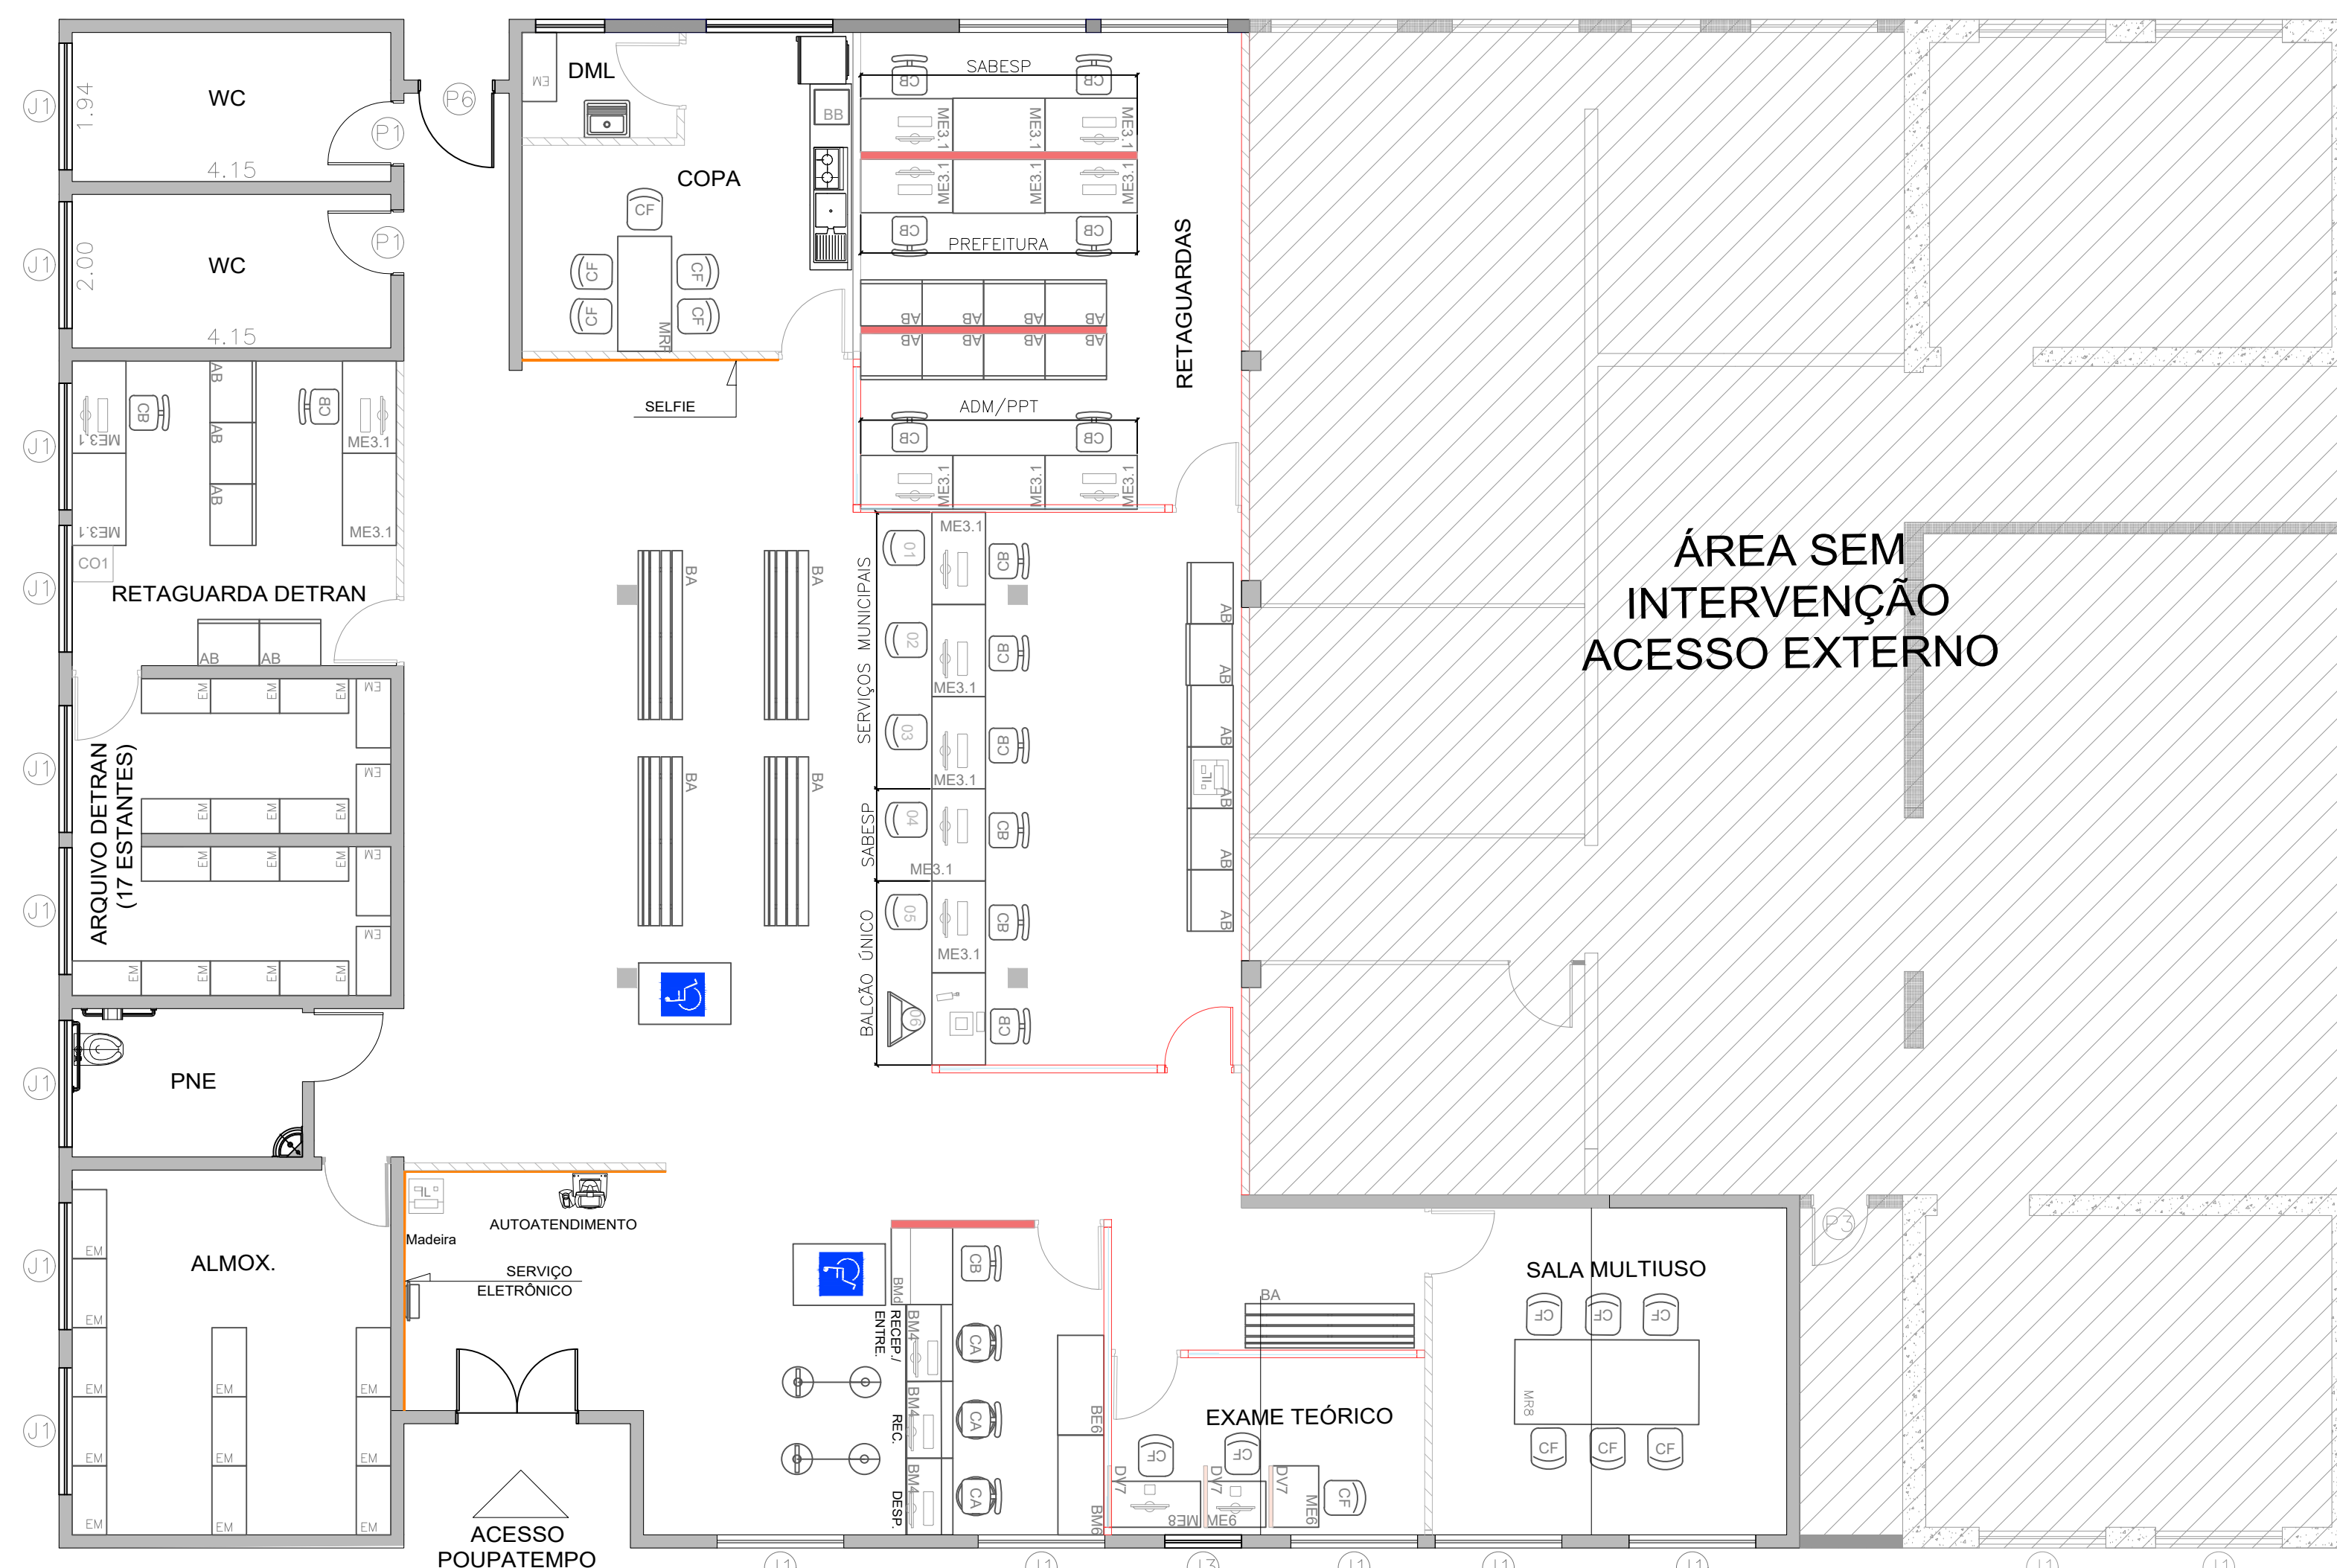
WC
1.94
4.15
P1
P6
WC
2.00
4.15
P1
J1
J1
J1
J1
J1
J1
J1
J1
J1
DML
EM
COPA
CF
CF
CF
CF
CF
MRF
BB
SELFIE
SABESP
CB
CB
ME3.1
ME3.1
ME3.1
ME3.1
ME3.1
ME3.1
PREFEITURA
CB
CB
AB
AB
AB
AB
AB
AB
AB
AB
RETAGUARDAS
ADM/PPT
CB
CB
ME3.1
ME3.1
ME3.1
AB
AB
AB
CB
CB
ME3.1
ME3.1
ME3.1
ME3.1
CO1
RETAGUARDA DETRAN
AB
AB
EM
EM
EM
EM
EM
EM
EM
EM
EM
EM
EM
EM
EM
EM
EM
EM
ARQUIVO DETRAN
(17 ESTANTES)
BA
BA
BA
BA
SERVIÇOS MUNICIPAIS
01
02
03
04
05
06
ME3.1
ME3.1
ME3.1
ME3.1
ME3.1
CB
CB
CB
CB
CB
CB
SABESP
BALCÃO ÚNICO
AB
AB
AB
AB
AB
AB
ÁREA SEM
INTERVENÇÃO
ACESSO EXTERNO
PNE
ALMOX.
EM
EM
EM
EM
EM
EM
EM
EM
EM
EM
EM
EM
Madeira
AUTOATENDIMENTO
SERVIÇO
ELETRÔNICO
ACESSO
POUPATEMPO
BM4
RECEP./
ENTRE.
BM4
REC.
BM4
DESP.
CB
CA
CA
CA
BE6
BM6
BA
EXAME TEÓRICO
CF
CF
DV7
DV7
DV7
ME8
ME6
ME6
CF
P3
SALA MULTIUSO
CF
CF
CF
MR8
CF
CF
CF
J1
J1
J3
J1
J1
J1
J1
J1